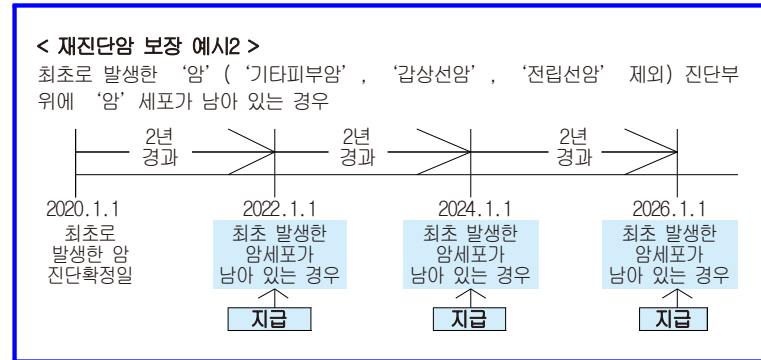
< 재진단암 보장 예시2 >

최초로 발생한 '암' ('기타피부암', '갑상선암', '전립선암' 제외) 진단부위에 '암' 세포가 남아 있는 경우

2년 경과

2년 경과

2년 경과

2020.1.1
최초로 발생한 암 진단확정일

2022.1.1
최초 발생한 암세포가 남아 있는 경우

지급

2024.1.1
최초 발생한 암세포가 남아 있는 경우

지급

2026.1.1
최초 발생한 암세포가 남아 있는 경우

지급